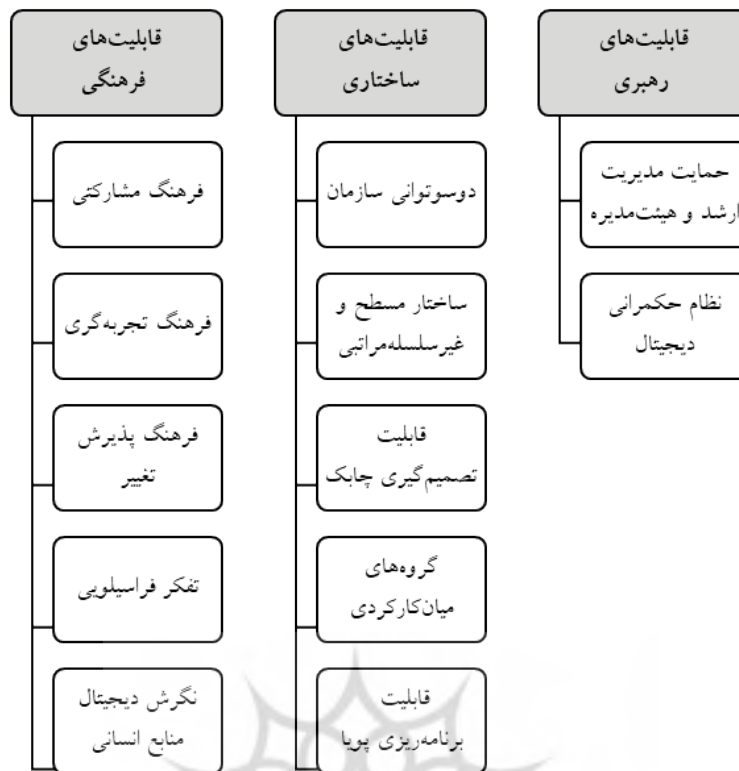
قابلیت‌های رهبری

حمایت مدیریت ارشد و هیئت‌مدیره

نظام حکمرانی دیجیتال

قابلیت‌های ساختاری

دوسوتوانی سازمان

ساختار مسطح و غیرسلسله‌مراتبی

قابلیت تصمیم‌گیری چابک

گروه‌های میان‌کارکردی

قابلیت برنامه‌ریزی پویا

قابلیت‌های فرهنگی

فرهنگ مشارکتی

فرهنگ تجربه‌گری

فرهنگ پذیرش تغییر

تفکر فراسیلویی

نگرش دیجیتال منابع انسانی